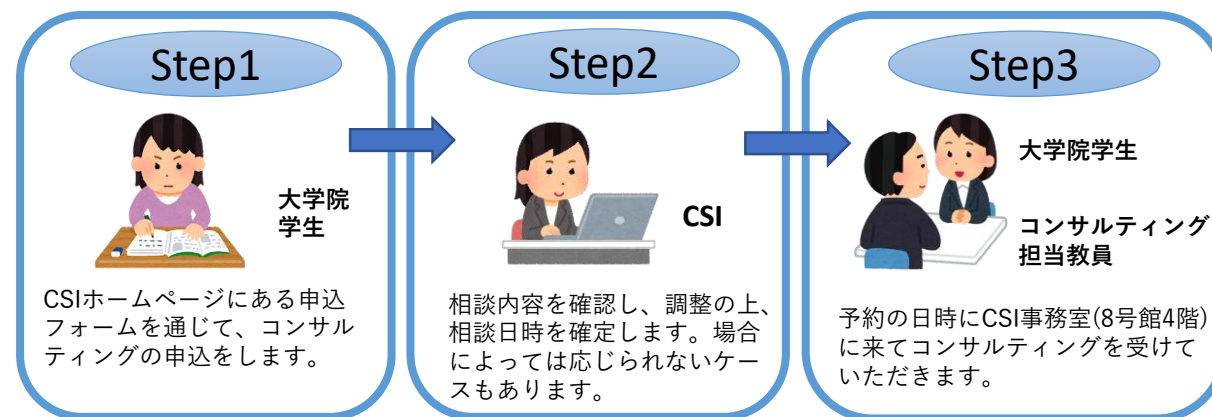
Step1

大学院学生

CSIホームページにある申込フォームを通じて、コンサルティングの申込をします。

Step2

CSI

相談内容を確認し、調整の上、相談日時を確定します。場合によっては応じられないケースもあります。

Step3

大学院学生

コンサルティング担当教員

予約の日時にCSI事務室(8号館4階)に来てコンサルティングを受けていただきます。